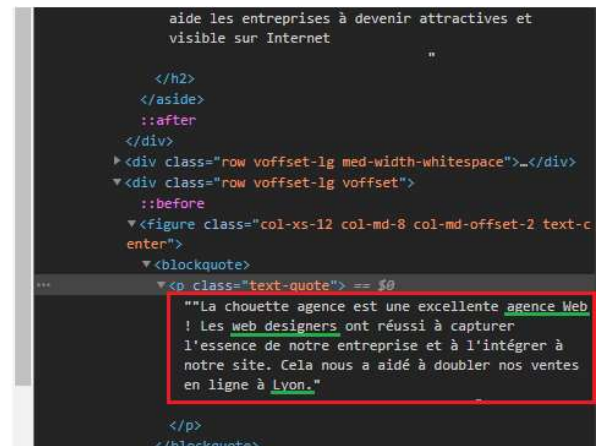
aide les entreprises à devenir attractives et visible sur Internet

"

</h2>

</aside>

::after

</div>

▶<div class="row voffset-lg med-width-whitespace">…</div>

▼<div class="row voffset-lg voffset">

::before

▼<figure class="col-xs-12 col-md-8 col-md-offset-2 text-center">

▼<blockquote>

...

▼<p class="text-quote"> == $0

""La chouette agence est une excellente agence Web ! Les web designers ont réussi à capturer l'essence de notre entreprise et à l'intégrer à notre site. Cela nous a aidé à doubler nos ventes en ligne à Lyon."

"

</p>

</blockquote>